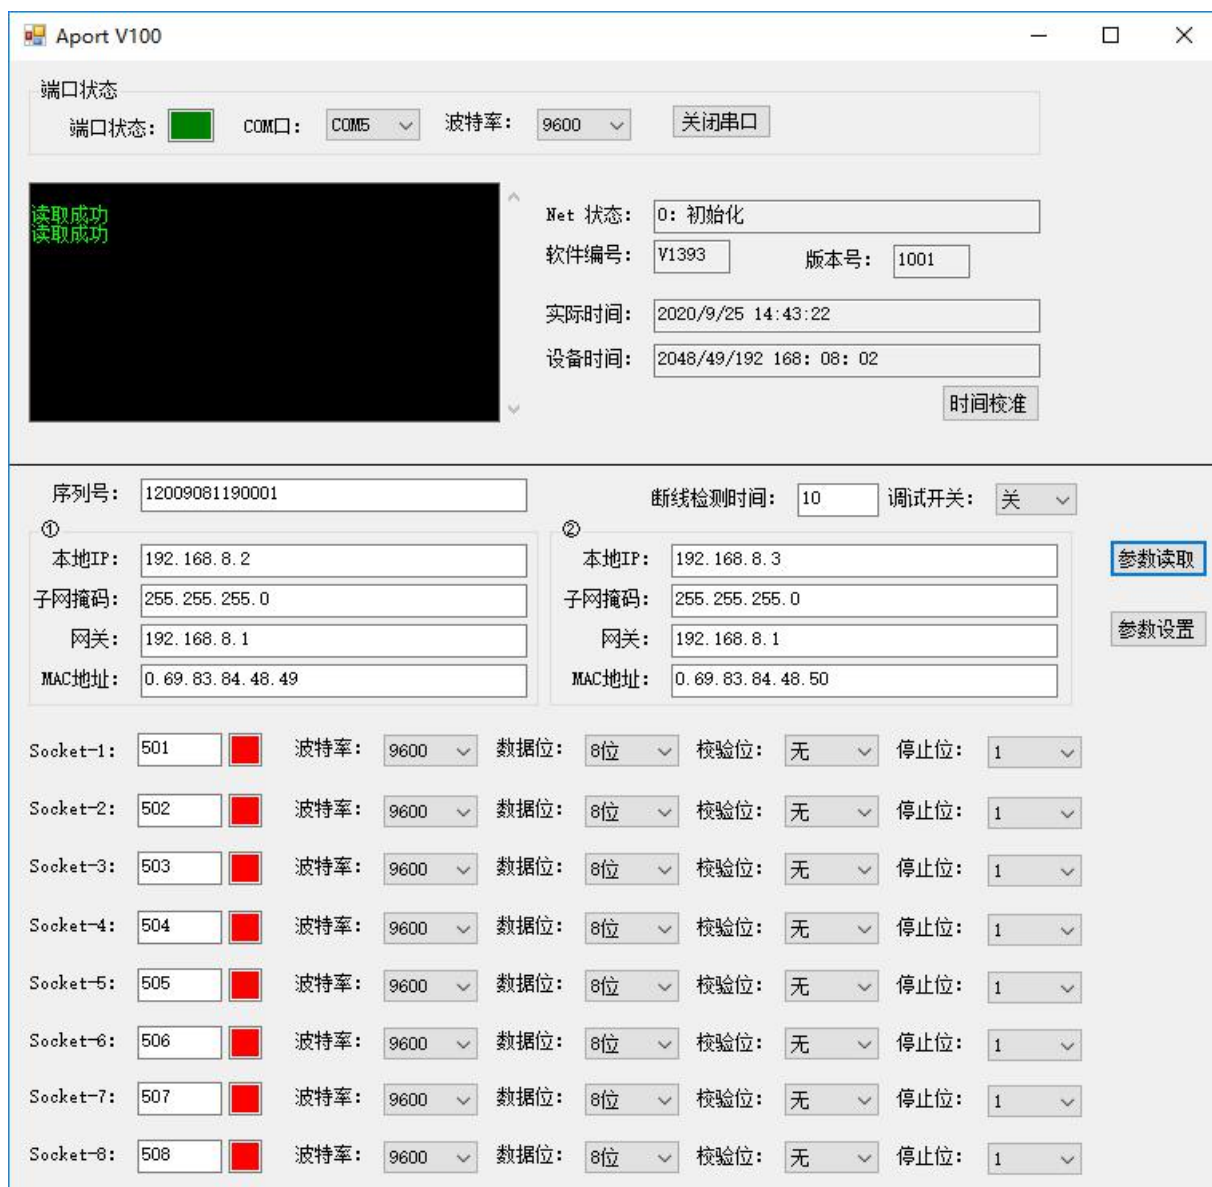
Aport V100

端口状态

端口状态: COM口: COM5 波特率: 9600 关闭串口

读取成功
读取成功

Net 状态: 0: 初始化
软件编号: V1393 版本号: 1001
实际时间: 2020/9/25 14:43:22
设备时间: 2048/49/192 168: 08: 02
时间校准

序列号: 12009081190001 断线检测时间: 10 调试开关: 关

①
本地IP: 192.168.8.2
子网掩码: 255.255.255.0
网关: 192.168.8.1
MAC地址: 0.69.83.84.48.49

②
本地IP: 192.168.8.3
子网掩码: 255.255.255.0
网关: 192.168.8.1
MAC地址: 0.69.83.84.48.50

参数读取
参数设置

Socket-1: 501 波特率: 9600 数据位: 8位 校验位: 无 停止位: 1
Socket-2: 502 波特率: 9600 数据位: 8位 校验位: 无 停止位: 1
Socket-3: 503 波特率: 9600 数据位: 8位 校验位: 无 停止位: 1
Socket-4: 504 波特率: 9600 数据位: 8位 校验位: 无 停止位: 1
Socket-5: 505 波特率: 9600 数据位: 8位 校验位: 无 停止位: 1
Socket-6: 506 波特率: 9600 数据位: 8位 校验位: 无 停止位: 1
Socket-7: 507 波特率: 9600 数据位: 8位 校验位: 无 停止位: 1
Socket-8: 508 波特率: 9600 数据位: 8位 校验位: 无 停止位: 1